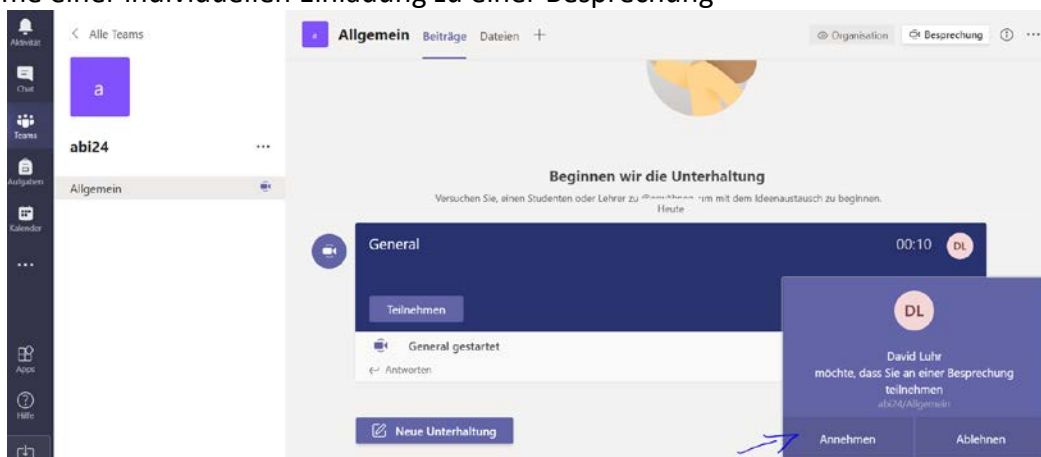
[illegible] einer individuellen Einladung zu einer Besprechung

Aktivität
Chat
Teams
Aufgaben
Kalender
...
Apps
Hilfe

< Alle Teams
a
abi24 ...
Allgemein

Allgemein Beiträge Dateien +
Organisation Besprechung

Beginnen wir die Unterhaltung
Versuchen Sie, einen Studenten oder Lehrer zu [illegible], um mit dem Ideenaustausch zu beginnen.
Heute

General 00:10 DL
Teilnehmen
General gestartet
Antworten

Neue Unterhaltung

DL
David Luhr
möchte, dass Sie an einer Besprechung teilnehmen
abi24/Allgemein
Annehmen Ablehnen